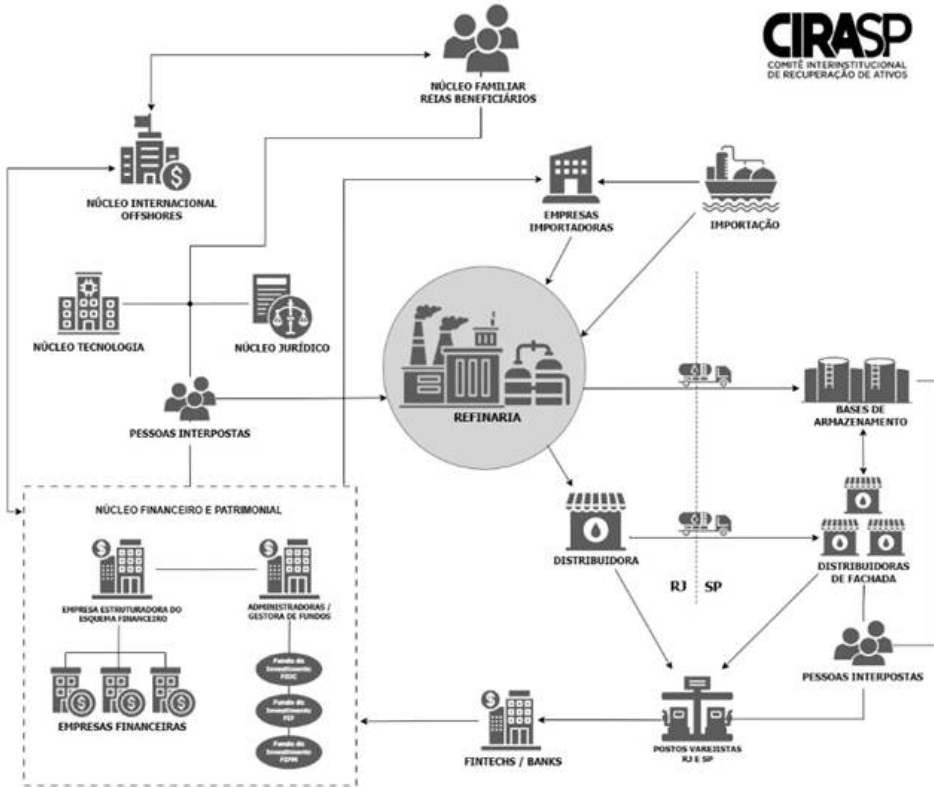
CIRASP
COMITÊ INTERINSTITUCIONAL DE RECUPERAÇÃO DE ATIVOS

NÚCLEO FAMILIAR
REIAS BENEFICIÁRIOS

NÚCLEO INTERNACIONAL
OFFSHORES

EMPRESAS
IMPORTADORAS

IMPORTAÇÃO

NÚCLEO TECNOLOGIA

NÚCLEO JURÍDICO

REFINARIA

PESSOAS INTERPOSTAS

BASES DE
ARMAZENAMENTO

NÚCLEO FINANCEIRO E PATRIMONIAL

DISTRIBUIDORA

DISTRIBUIDORAS
DE FACHADA

RJ SP

EMPRESA ESTRUTURADORA DO
ESQUEMA FINANCEIRO

ADMINISTRADORAS /
GESTORA DE FUNDOS

Fundo de Investimento FIDC

Fundo de Investimento FIP

Fundo de Investimento FIFM

EMPRESAS FINANCEIRAS

PESSOAS INTERPOSTAS

FINTECHS / BANKS

POSTOS VAREJISTAS
RJ E SP